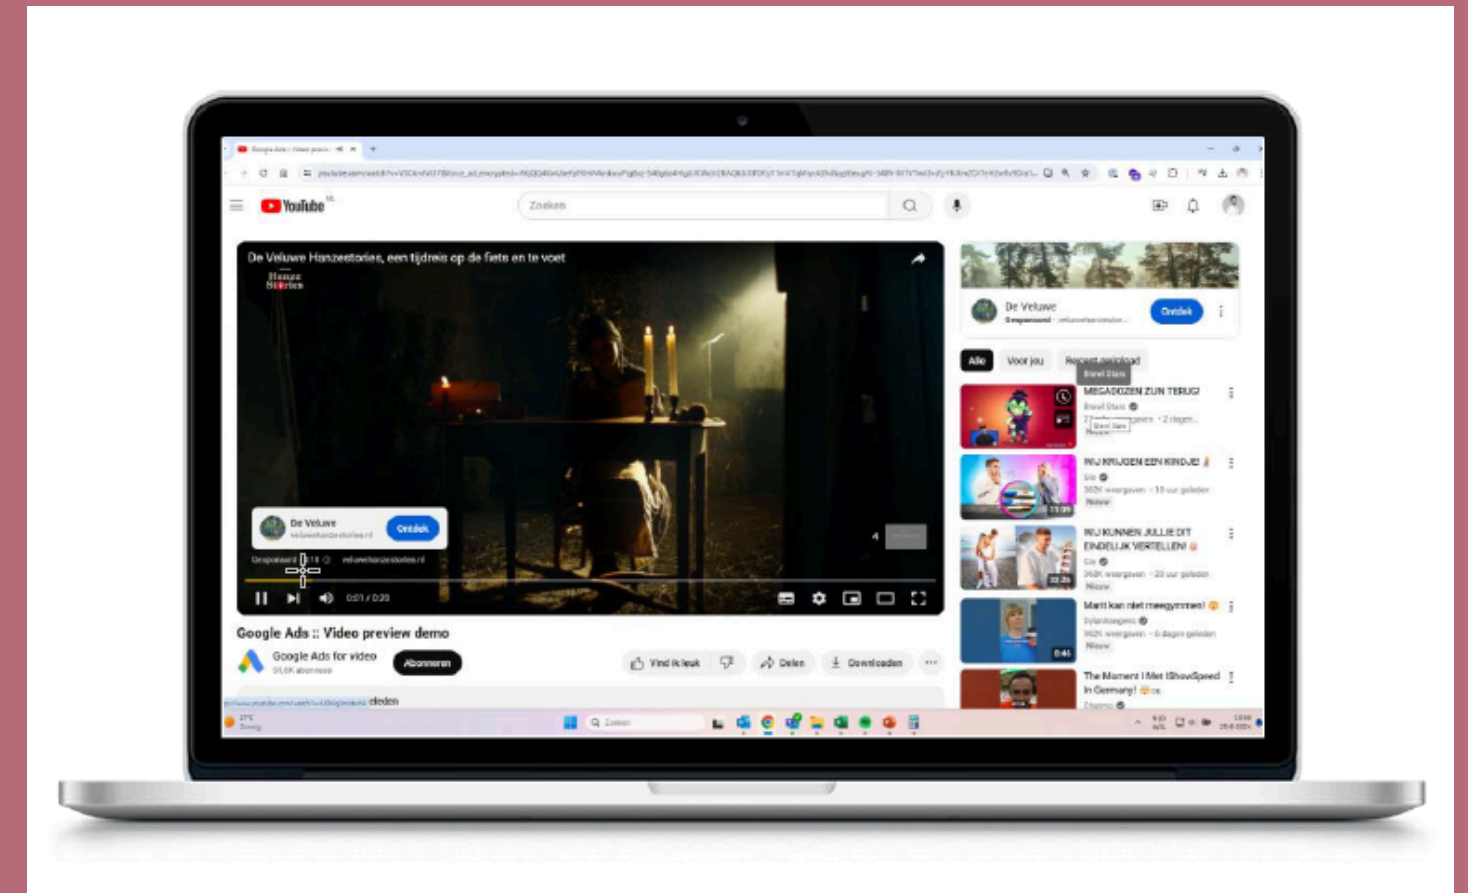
YouTube NL

Zoeken

De Veluwe Hanzestories, een tijdreis op de fiets en te voet

Hanze Stories

De Veluwe

Ontdek

Gesponsord

0:01 / 0:20

Google Ads :: Video preview demo

Google Ads for video

Abonneren

Vind ik leuk

Delen

Downloaden

De Veluwe

Gesponsord

Ontdek

Alle

Voor jou

Recent geüpload

MEGADOZEN ZIJN TERUG!

Bravl Stars

WIJ KRIJGEN EEN KINDJE!

WIJ KUNNEN JULLIE DIT EINDELIJK VERTELLEN!

Marit kan niet meegymmen!

The Moment I Met IShowSpeed In Germany!

Nieuw

11:09

32:26

0:46

Zoeken